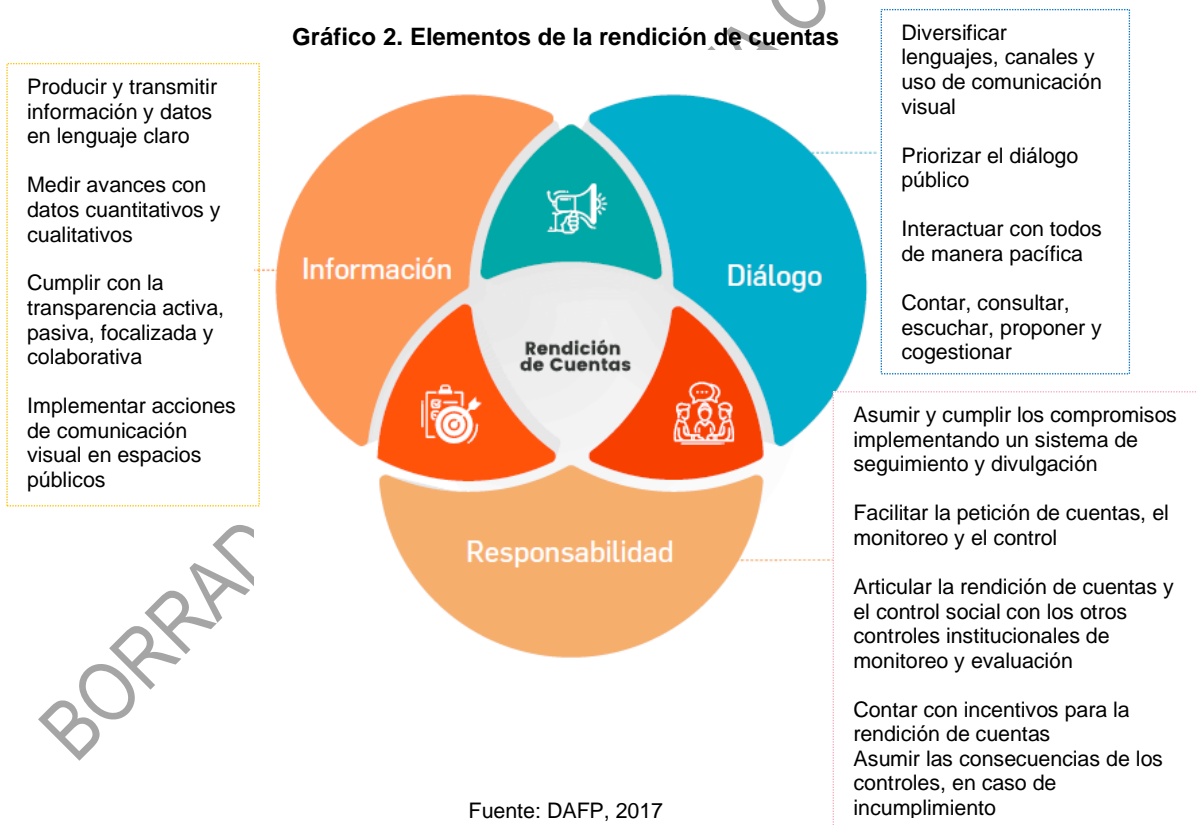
Gráfico 2. Elementos de la rendición de cuentas

Producir y transmitir información y datos en lenguaje claro

Medir avances con datos cuantitativos y cualitativos

Cumplir con la transparencia activa, pasiva, focalizada y colaborativa

Implementar acciones de comunicación visual en espacios públicos

Diversificar lenguajes, canales y uso de comunicación visual

Priorizar el diálogo público

Interactuar con todos de manera pacífica

Contar, consultar, escuchar, proponer y cogestionar

Información

Diálogo

Rendición de Cuentas

Responsabilidad

Asumir y cumplir los compromisos implementando un sistema de seguimiento y divulgación

Facilitar la petición de cuentas, el monitoreo y el control

Articular la rendición de cuentas y el control social con los otros controles institucionales de monitoreo y evaluación

Contar con incentivos para la rendición de cuentas
Asumir las consecuencias de los controles, en caso de incumplimiento

Fuente: DAFP, 2017

BORRADOR